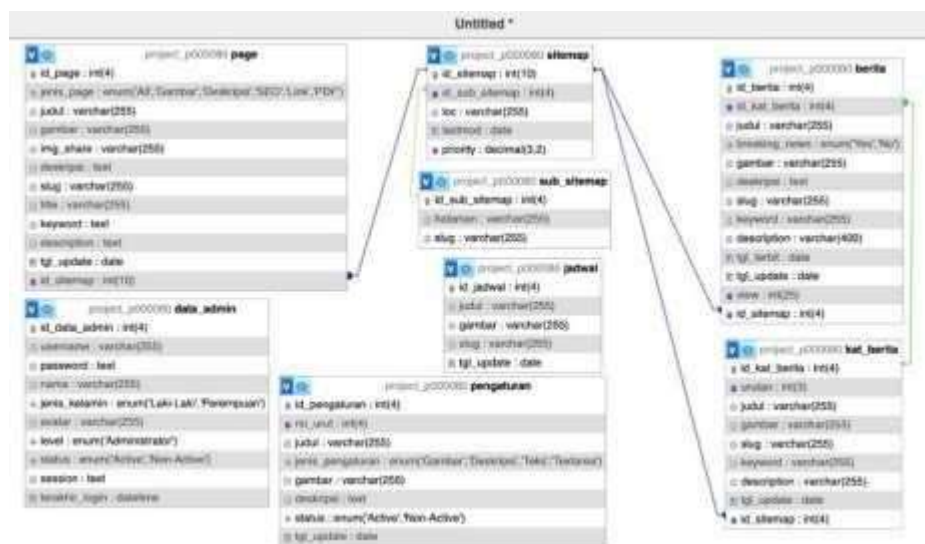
Untitled *

project_p000080 page
id_page : int(4)
jenis_page : enum('All','Gambar','Deskripsi','SEO','Link','PDF')
judul : varchar(255)
gambar : varchar(255)
img_share : varchar(255)
deskripsi : text
slug : varchar(255)
title : varchar(255)
keyword : text
description : text
tgl_update : date
id_sitemap : int(10)

project_p000080 sitemap
id_sitemap : int(10)
id_sub_sitemap : int(4)
loc : varchar(255)
lastmod : date
priority : decimal(3,2)

project_p000080 sub_sitemap
id_sub_sitemap : int(4)
halaman : varchar(255)
slug : varchar(255)

project_p000080 jadwal
id_jadwal : int(4)
judul : varchar(255)
gambar : varchar(255)
slug : varchar(255)
tgl_update : date

project_p000080 berita
id_berita : int(4)
id_kat_berita : int(4)
judul : varchar(255)
breaking_news : enum('Yes','No')
gambar : varchar(255)
deskripsi : text
slug : varchar(255)
keyword : varchar(255)
description : varchar(400)
tgl_terbit : date
tgl_update : date
view : int(25)
id_sitemap : int(4)

project_p000080 data_admin
id_data_admin : int(4)
username : varchar(255)
password : text
nama : varchar(255)
jenis_kelamin : enum('Laki-Laki','Perempuan')
avatar : varchar(255)
level : enum('Administrator')
status : enum('Active','Non-Active')
session : text
terakhir_login : datetime

project_p000080 pengaturan
id_pengaturan : int(4)
no_urut : int(4)
judul : varchar(255)
jenis_pengaturan : enum('Gambar','Deskripsi','Teks','Textarea')
gambar : varchar(255)
deskripsi : text
status : enum('Active','Non-Active')
tgl_update : date

project_p000080 kat_berita
id_kat_berita : int(4)
urutan : int(3)
judul : varchar(255)
gambar : varchar(255)
slug : varchar(255)
keyword : varchar(255)
description : varchar(255)
tgl_update : date
id_sitemap : int(4)